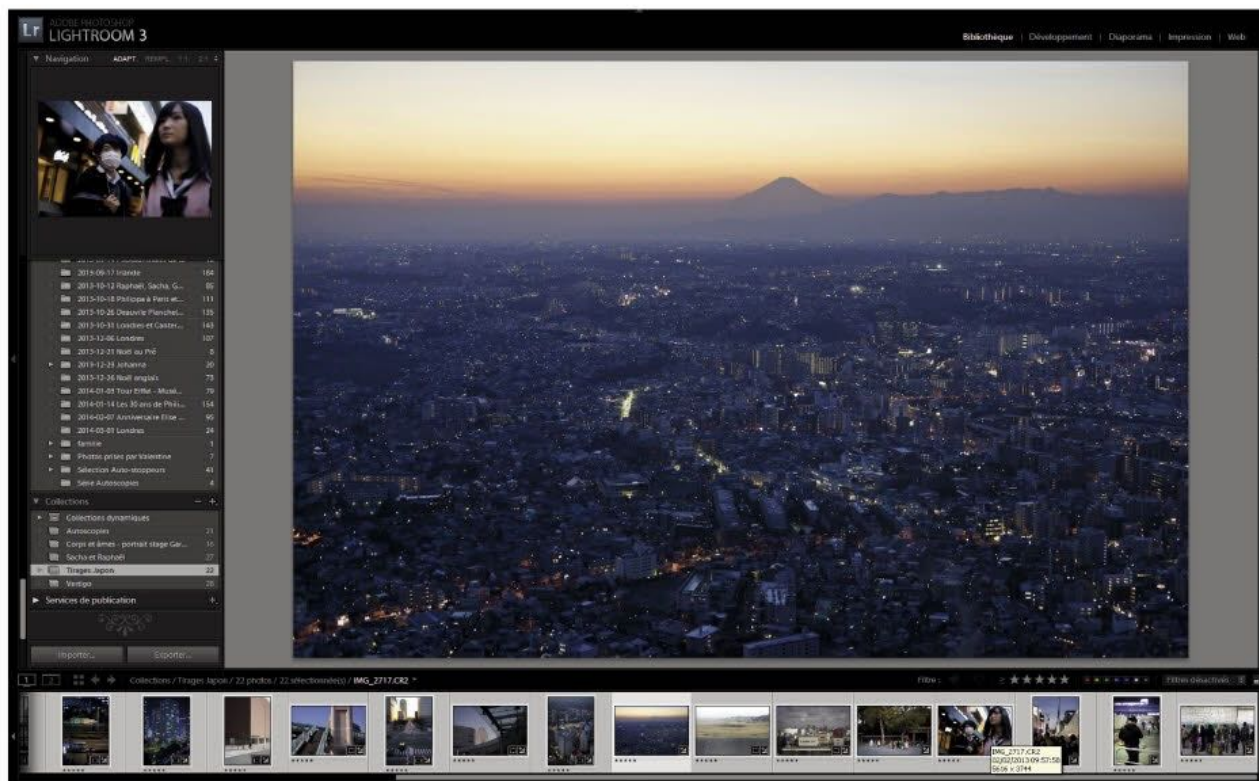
Lr ADOBE PHOTOSHOP
LIGHTROOM 3

Bibliothèque | Développement | Diaporama | Impression | Web

▼ Navigation ADAPT. REMPL. 1:1 3:1

2013-09-17 Irlande 184
2013-10-12 Raphaël, Sacha, G... 86
2013-10-18 Philippe à Paris et... 111
2013-10-26 Deauville Planchet... 135
2013-10-31 Londres et Canter... 143
2013-12-06 Londres 107
2013-12-21 Noël au Pré 8
2013-12-23 Johanna 20
2013-12-26 Noël anglais 73
2014-01-01 Tour Eiffel - Musé... 79
2014-01-14 Les 30 ans de Phili... 154
2014-02-07 Anniversaire Elise ... 95
2014-03-01 Londres 24
famille 1
Photos prises par Valentine 7
Sélection Auto-stoppeurs 41
Série Autoscopies 4

▼ Collections − +
Collections dynamiques
Autoscopies 21
Corps et âmes - portrait stage Gar... 16
Sacha et Raphaël 27
Tirages Japon 22
Vertigo 28

► Services de publication +

Importer... Exporter...

1 2 Collections / Tirages Japon / 22 photos / 22 sélectionnée(s) / IMG_2717.CR2

Filtre : ≥ ★★★★★ Filtres désactivés

IMG_2717.CR2
02/02/2013 09:57:58
5616 x 3744